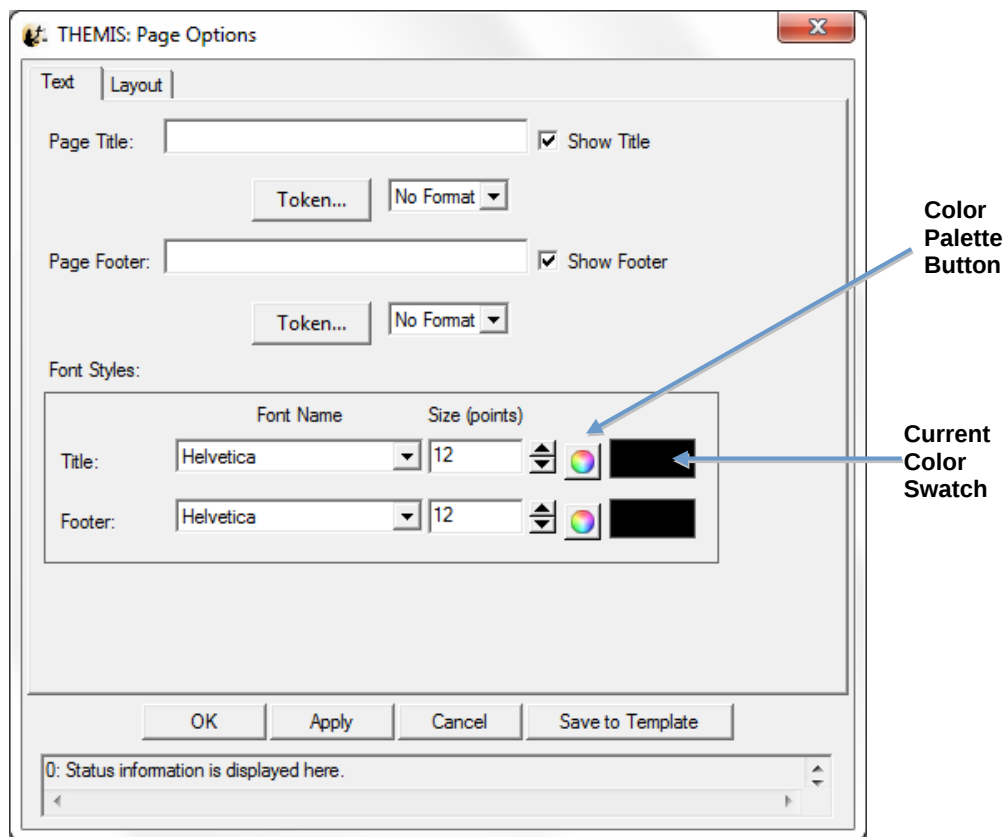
THEMIS: Page Options

Text | Layout

Page Title: [ ] Show Title

Token... No Format

Page Footer: [ ] Show Footer

Token... No Format

Font Styles:

| | Font Name | Size (points) |
|---|---|---|
| Title: | Helvetica | 12 |
| Footer: | Helvetica | 12 |

OK | Apply | Cancel | Save to Template

0: Status information is displayed here.

Color Palette Button

Current Color Swatch